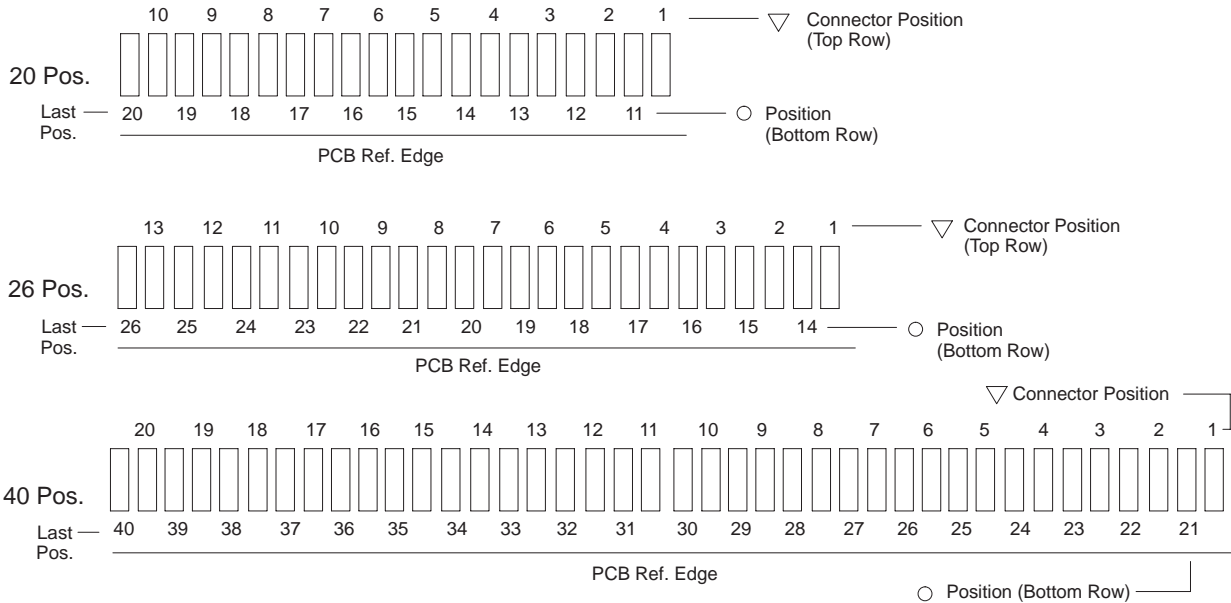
10 9 8 7 6 5 4 3 2 1

▽ Connector Position (Top Row)

20 Pos.

Last Pos. 20 19 18 17 16 15 14 13 12 11

○ Position (Bottom Row)

PCB Ref. Edge

13 12 11 10 9 8 7 6 5 4 3 2 1

▽ Connector Position (Top Row)

26 Pos.

Last Pos. 26 25 24 23 22 21 20 19 18 17 16 15 14

○ Position (Bottom Row)

PCB Ref. Edge

▽ Connector Position

20 19 18 17 16 15 14 13 12 11 10 9 8 7 6 5 4 3 2 1

40 Pos.

Last Pos. 40 39 38 37 36 35 34 33 32 31 30 29 28 27 26 25 24 23 22 21

PCB Ref. Edge

○ Position (Bottom Row)